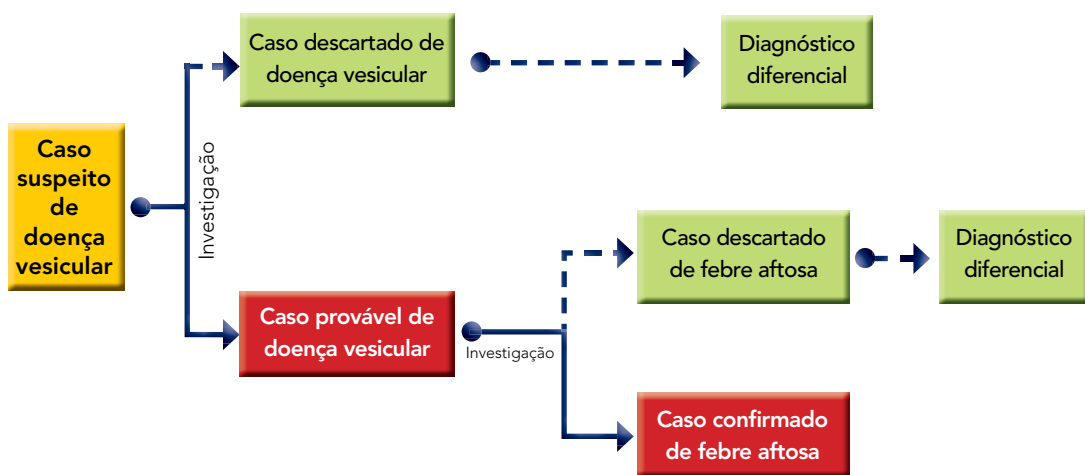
Caso suspeito de doença vesicular

Investigação

Caso descartado de doença vesicular

Diagnóstico diferencial

Caso provável de doença vesicular

Investigação

Caso descartado de febre aftosa

Diagnóstico diferencial

Caso confirmado de febre aftosa